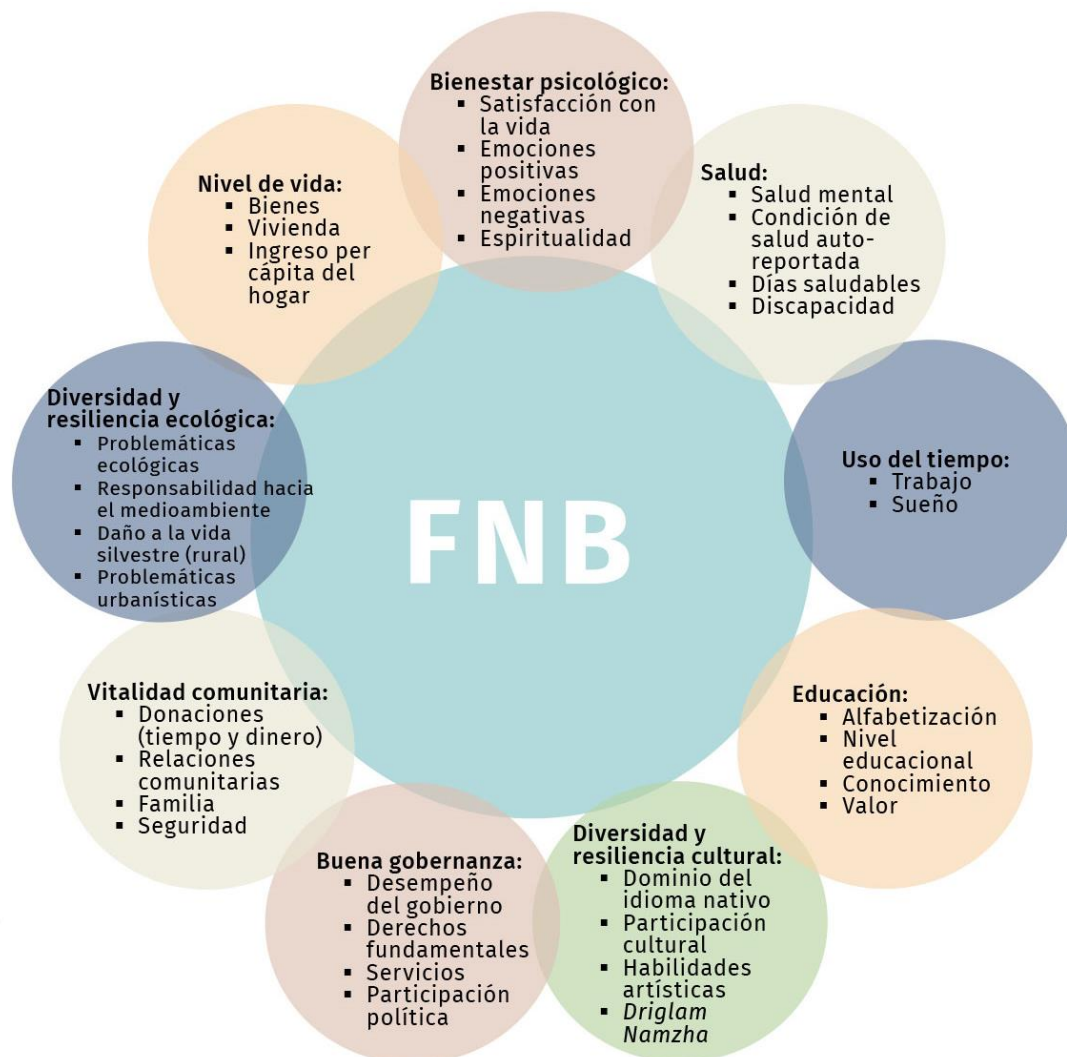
Bienestar psicológico:
- Satisfacción con la vida
- Emociones positivas
- Emociones negativas
- Espiritualidad

Salud:
- Salud mental
- Condición de salud auto-reportada
- Días saludables
- Discapacidad

Uso del tiempo:
- Trabajo
- Sueño

Educación:
- Alfabetización
- Nivel educacional
- Conocimiento
- Valor

Diversidad y resiliencia cultural:
- Dominio del idioma nativo
- Participación cultural
- Habilidades artísticas
- *Driglam Namzha*

Buena gobernanza:
- Desempeño del gobierno
- Derechos fundamentales
- Servicios
- Participación política

Vitalidad comunitaria:
- Donaciones (tiempo y dinero)
- Relaciones comunitarias
- Familia
- Seguridad

Diversidad y resiliencia ecológica:
- Problemáticas ecológicas
- Responsabilidad hacia el medioambiente
- Daño a la vida silvestre (rural)
- Problemáticas urbanísticas

Nivel de vida:
- Bienes
- Vivienda
- Ingreso per cápita del hogar

FNB